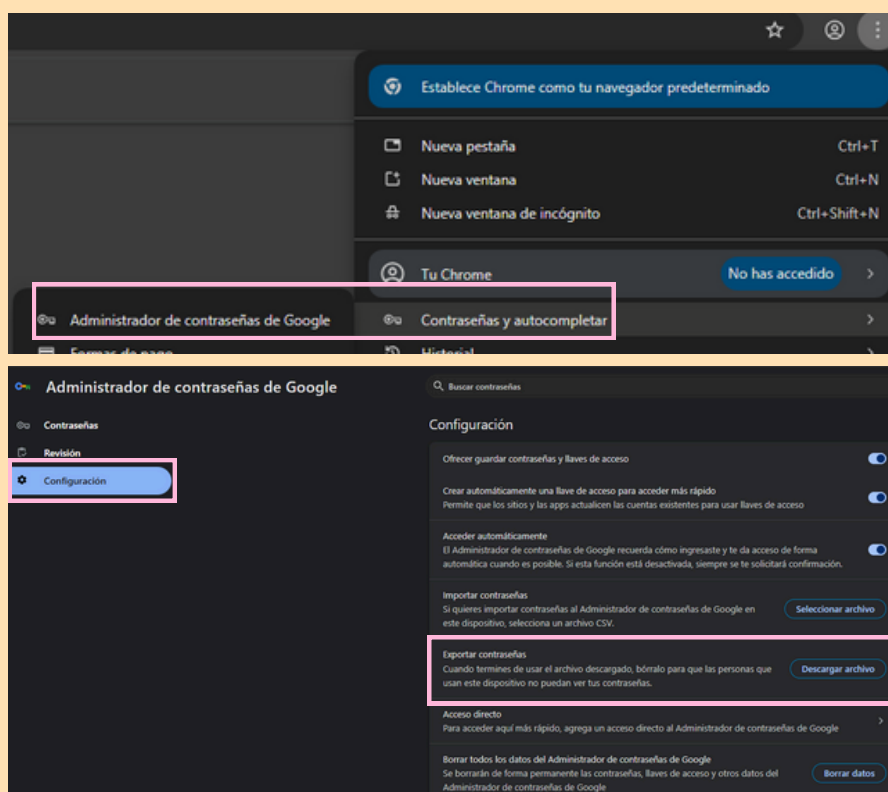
Establece Chrome como tu navegador predeterminado

Nueva pestaña Ctrl+T

Nueva ventana Ctrl+N

Nueva ventana de incógnito Ctrl+Shift+N

Tu Chrome

No has accedido

Administrador de contraseñas de Google

Contraseñas y autocompletar

Formas de pago

Historial

Administrador de contraseñas de Google

Buscar contraseñas

Contraseñas

Revisión

Configuración

Configuración

Ofrecer guardar contraseñas y llaves de acceso

Crear automáticamente una llave de acceso para acceder más rápido
Permite que los sitios y las apps actualicen las cuentas existentes para usar llaves de acceso

Acceder automáticamente
El Administrador de contraseñas de Google recuerda cómo ingresaste y te da acceso de forma automática cuando es posible. Si esta función está desactivada, siempre se te solicitará confirmación.

Importar contraseñas
Si quieres importar contraseñas al Administrador de contraseñas de Google en este dispositivo, selecciona un archivo CSV.

Seleccionar archivo

Exportar contraseñas
Cuando termines de usar el archivo descargado, bórralo para que las personas que usan este dispositivo no puedan ver tus contraseñas.

Descargar archivo

Acceso directo
Para acceder aquí más rápido, agrega un acceso directo al Administrador de contraseñas de Google

Borrar todos los datos del Administrador de contraseñas de Google
Se borrarán de forma permanente las contraseñas, llaves de acceso y otros datos del Administrador de contraseñas de Google

Borrar datos